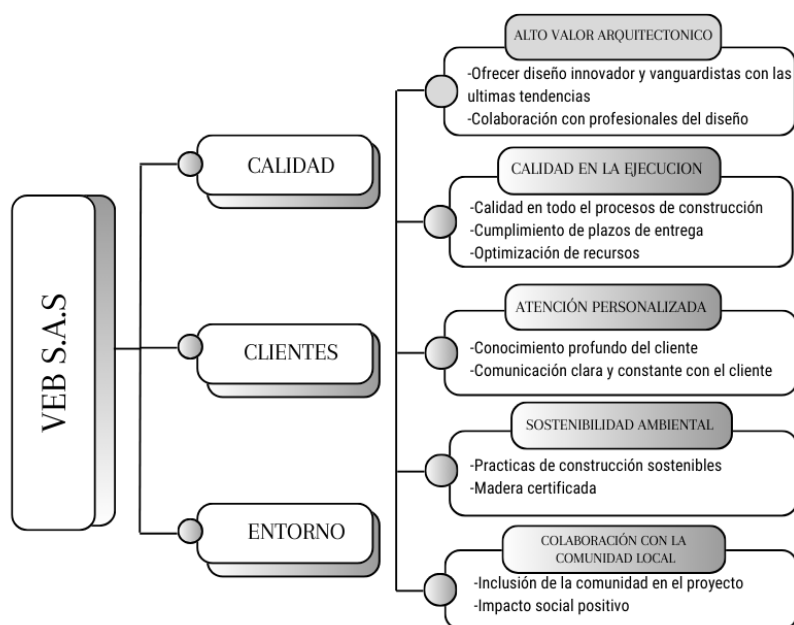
VEB S.A.S

CALIDAD

CLIENTES

ENTORNO

ALTO VALOR ARQUITECTONICO

-Ofrecer diseño innovador y vanguardistas con las ultimas tendencias
-Colaboración con profesionales del diseño

CALIDAD EN LA EJECUCION

-Calidad en todo el procesos de construcción
-Cumplimiento de plazos de entrega
-Optimización de recursos

ATENCIÓN PERSONALIZADA

-Conocimiento profundo del cliente
-Comunicación clara y constante con el cliente

SOSTENIBILIDAD AMBIENTAL

-Practicas de construcción sostenibles
-Madera certificada

COLABORACIÓN CON LA COMUNIDAD LOCAL

-Inclusión de la comunidad en el proyecto
-Impacto social positivo